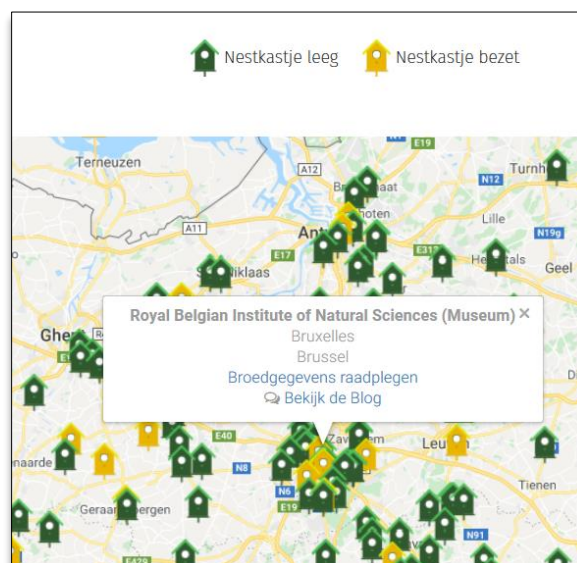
Nestkastje leeg Nestkastje bezet

Terneuzen
A12
E19
Turnh
N12
A11
Ant
Lille
E17
E313
N19g
Niklaas
Geel
Ghe
Royal Belgian Institute of Natural Sciences (Museum) ×
Bruxelles
Brussel
Broedgegevens raadplegen
Bekijk de Blog
E40
Zav
Leu
naarde
N8
N6
Tienen
Geraa ergen
E19
N91